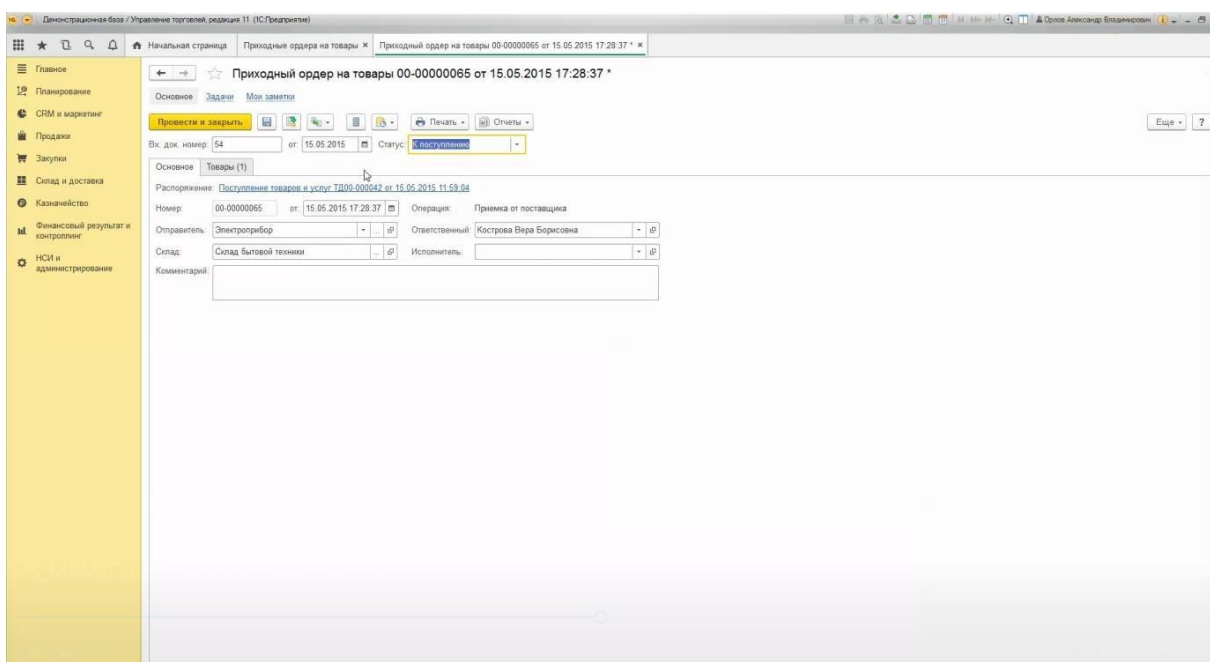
Демонстрационная база / Управление торговлей, редакция 11 (1С:Предприятие)

Орлов Александр Владимирович

Начальная страница | Приходные ордера на товары × | Приходный ордер на товары 00-00000065 от 15.05.2015 17:28:37 * ×

Главное
Планирование
CRM и маркетинг
Продажи
Закупки
Склад и доставка
Казначейство
Финансовый результат и контроллинг
НСИ и администрирование

Приходный ордер на товары 00-00000065 от 15.05.2015 17:28:37 *

Основное Задачи Мои заметки

Провести и закрыть | Печать | Отчеты | Еще | ?

Вх. док. номер: 54 от: 15.05.2015 Статус: К поступлению

Основное | Товары (1)

Распоряжение: Поступление товаров и услуг ТД00-000042 от 15.05.2015 11:59:04

Номер: 00-00000065 от: 15.05.2015 17:28:37 Операция: Приемка от поставщика

Отправитель: Электроприбор Ответственный: Кострова Вера Борисовна

Склад: Склад бытовой техники Исполнитель:

Комментарий: